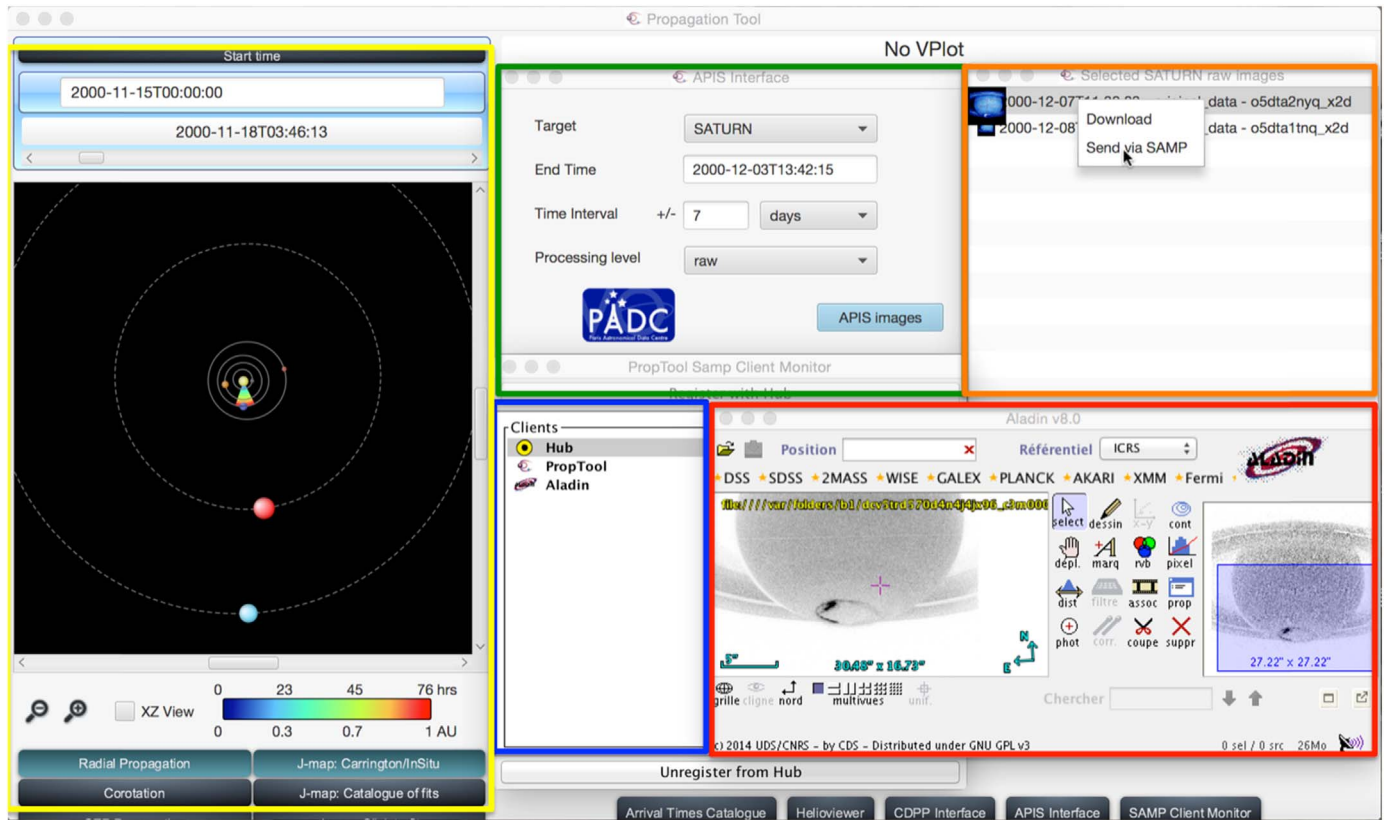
Propagation Tool

Start time

2000-11-15T00:00:00

2000-11-18T03:46:13

No VPlot

APIS Interface

Target SATURN

End Time 2000-12-03T13:42:15

Time Interval +/- 7 days

Processing level raw

PADC

APIS images

Selected SATURN raw images

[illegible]000-12-07T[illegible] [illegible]_data - o5dta2nyq_x2d

2000-12-08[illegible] _data - o5dta1tnq_x2d

Download

Send via SAMP

PropTool Samp Client Monitor

Register with Hub

Clients
Hub
PropTool
Aladin

Aladin v8.0

Position

Référentiel ICRS

DSS SDSS 2MASS WISE GALEX PLANCK AKARI XMM Fermi

file:///var/folders/b1/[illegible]

select dessin X-Y cont
dépl. marq rvb pixel
dist filtre assoc prop
phot corr. coupe suppr

N E

30.48" x 16.73"

27.22" x 27.22"

grille cligne nord multivues unif.

Chercher

(c) 2014 UDS/CNRS - by CDS - Distributed under GNU GPL v3

0 sel / 0 src 26Mo

Unregister from Hub

0 23 45 76 hrs

XZ View

0 0.3 0.7 1 AU

Radial Propagation

J-map: Carrington/InSitu

Corotation

J-map: Catalogue of fits

Arrival Times Catalogue

Helioviewer

CDPP Interface

APIS Interface

SAMP Client Monitor